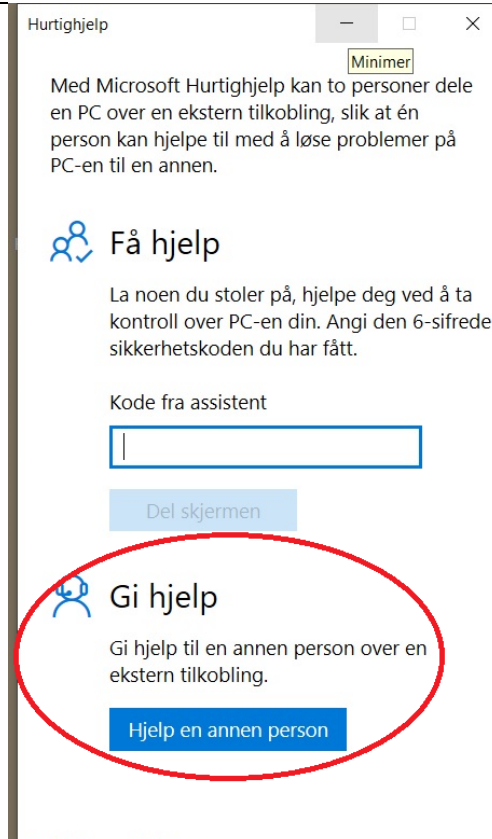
Hurtighjelp

Minimer

Med Microsoft Hurtighjelp kan to personer dele en PC over en ekstern tilkobling, slik at én person kan hjelpe til med å løse problemer på PC-en til en annen.

Få hjelp

La noen du stoler på, hjelpe deg ved å ta kontroll over PC-en din. Angi den 6-sifrede sikkerhetskoden du har fått.

Kode fra assistent

Del skjermen

Gi hjelp

Gi hjelp til en annen person over en ekstern tilkobling.

Hjelp en annen person